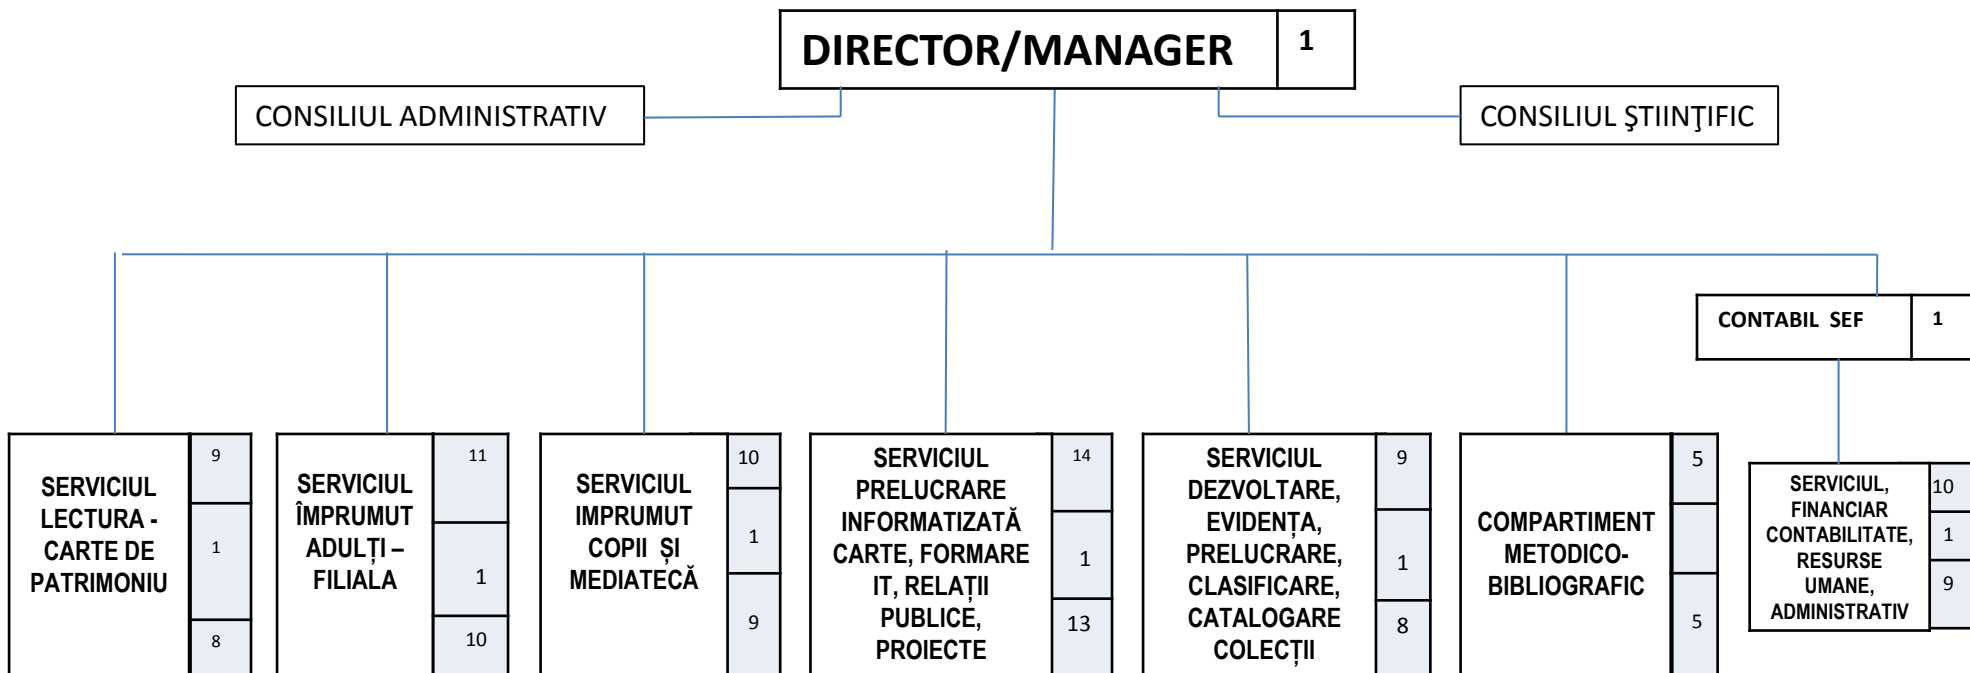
DIRECTOR/MANAGER 1

CONSILIUL ADMINISTRATIV

CONSILIUL ŞTIINŢIFIC

CONTABIL SEF 1

SERVICIUL LECTURA - CARTE DE PATRIMONIU
9
1
8

SERVICIUL ÎMPRUMUT ADULȚI – FILIALA
11
1
10

SERVICIUL IMPRUMUT COPII ȘI MEDIATECĂ
10
1
9

SERVICIUL PRELUCRARE INFORMATIZATĂ CARTE, FORMARE IT, RELAȚII PUBLICE, PROIECTE
14
1
13

SERVICIUL DEZVOLTARE, EVIDENȚA, PRELUCRARE, CLASIFICARE, CATALOGARE COLECȚII
9
1
8

COMPARTIMENT METODICO-BIBLIOGRAFIC
5
5

SERVICIUL, FINANCIAR CONTABILITATE, RESURSE UMANE, ADMINISTRATIV
10
1
9